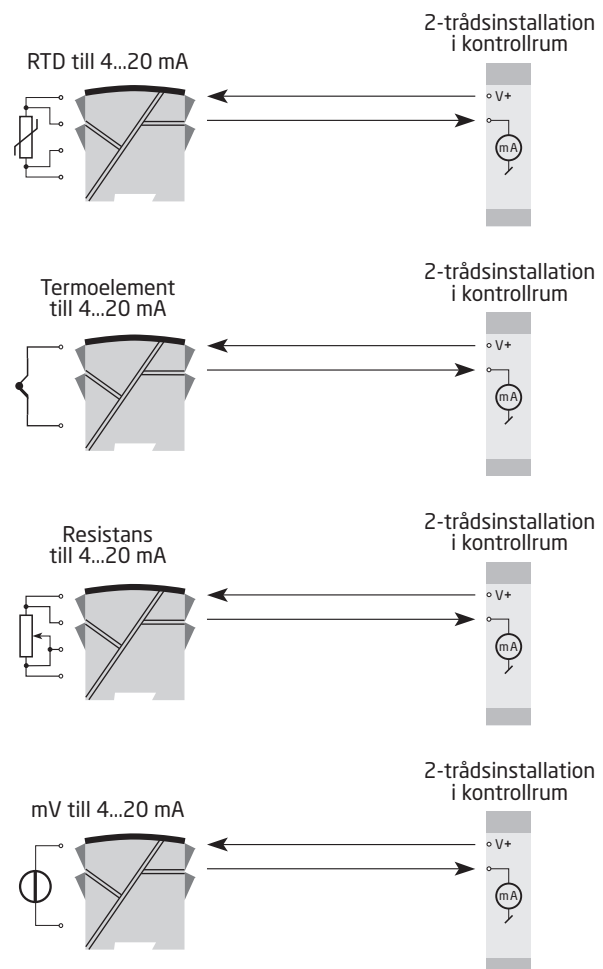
RTD till 4...20 mA

2-trådsinstallation i kontrollrum

V+

mA

Termoelement till 4...20 mA

2-trådsinstallation i kontrollrum

V+

mA

Resistans till 4...20 mA

2-trådsinstallation i kontrollrum

V+

mA

mV till 4...20 mA

2-trådsinstallation i kontrollrum

V+

mA